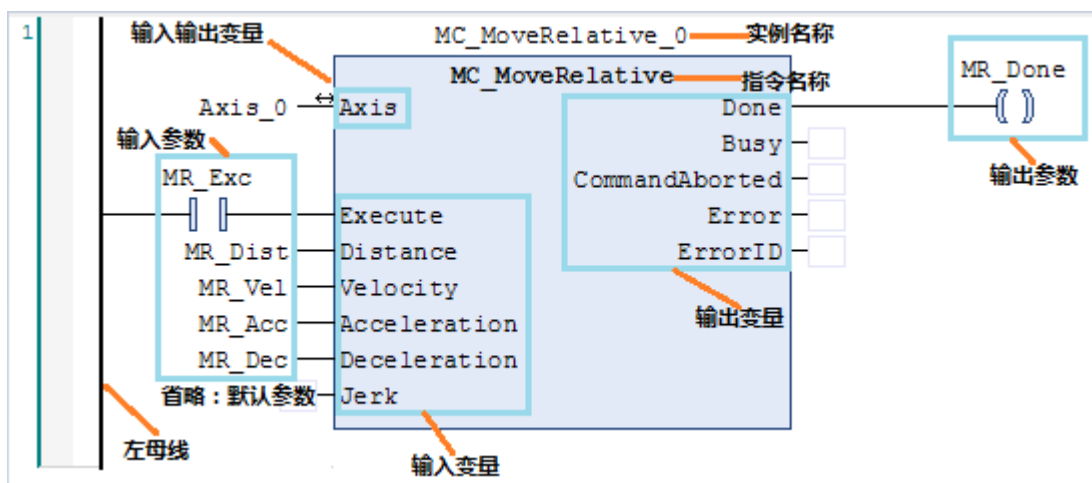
1

输入输出变量

MC_MoveRelative_0 实例名称

MC_MoveRelative 指令名称

Axis_0 Axis

Done

Busy

CommandAborted

Error

ErrorID

MR_Done

输出参数

输入参数

MR_Exc

Execute

MR_Dist Distance

MR_Vel Velocity

MR_Acc Acceleration

MR_Dec Deceleration

省略：默认参数 Jerk

输出变量

左母线

输入变量